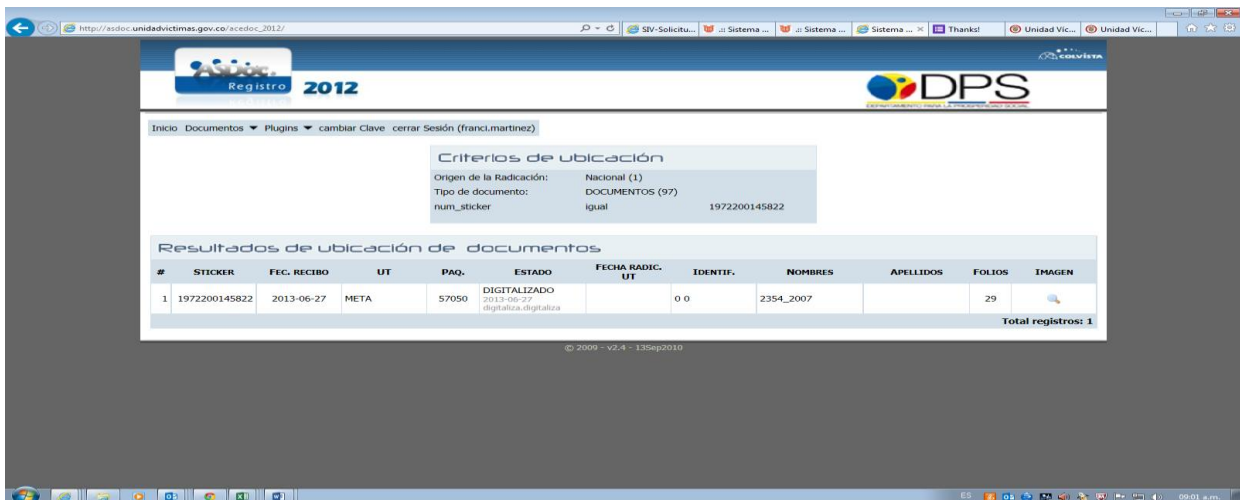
http://asdoc.unidadvictimas.gov.co/acedoc_2012/

SIV-Solicitu... .:: Sistema ... .:: Sistema ... Sistema ... × Thanks! Unidad Vic... Unidad Vic...

COLVISTA

ASDOC Registro 2012

DPS
DEPARTAMENTO PARA LA PROSPERIDAD SOCIAL

Inicio Documentos ▼ Plugins ▼ cambiar Clave cerrar Sesión (franci.martinez)

Criterios de ubicación

| | | |
|---|---|---|
| Origen de la Radicación: | Nacional (1) | |
| Tipo de documento: | DOCUMENTOS (97) | |
| num_sticker | igual | 1972200145822 |

Resultados de ubicación de documentos

| # | STICKER | FEC. RECIBO | UT | PAQ. | ESTADO | FECHA RADIC. UT | IDENTIF. | NOMBRES | APELLIDOS | FOLIOS | IMAGEN |
|---|---|---|---|---|---|---|---|---|---|---|---|
| 1 | 1972200145822 | 2013-06-27 | META | 57050 | DIGITALIZADO 2013-06-27 digitaliza.digitaliza | | 0 0 | 2354_2007 | | 29 | |

Total registros: 1

© 2009 - v2.4 - 13Sep2010

ES 09:01 a.m.